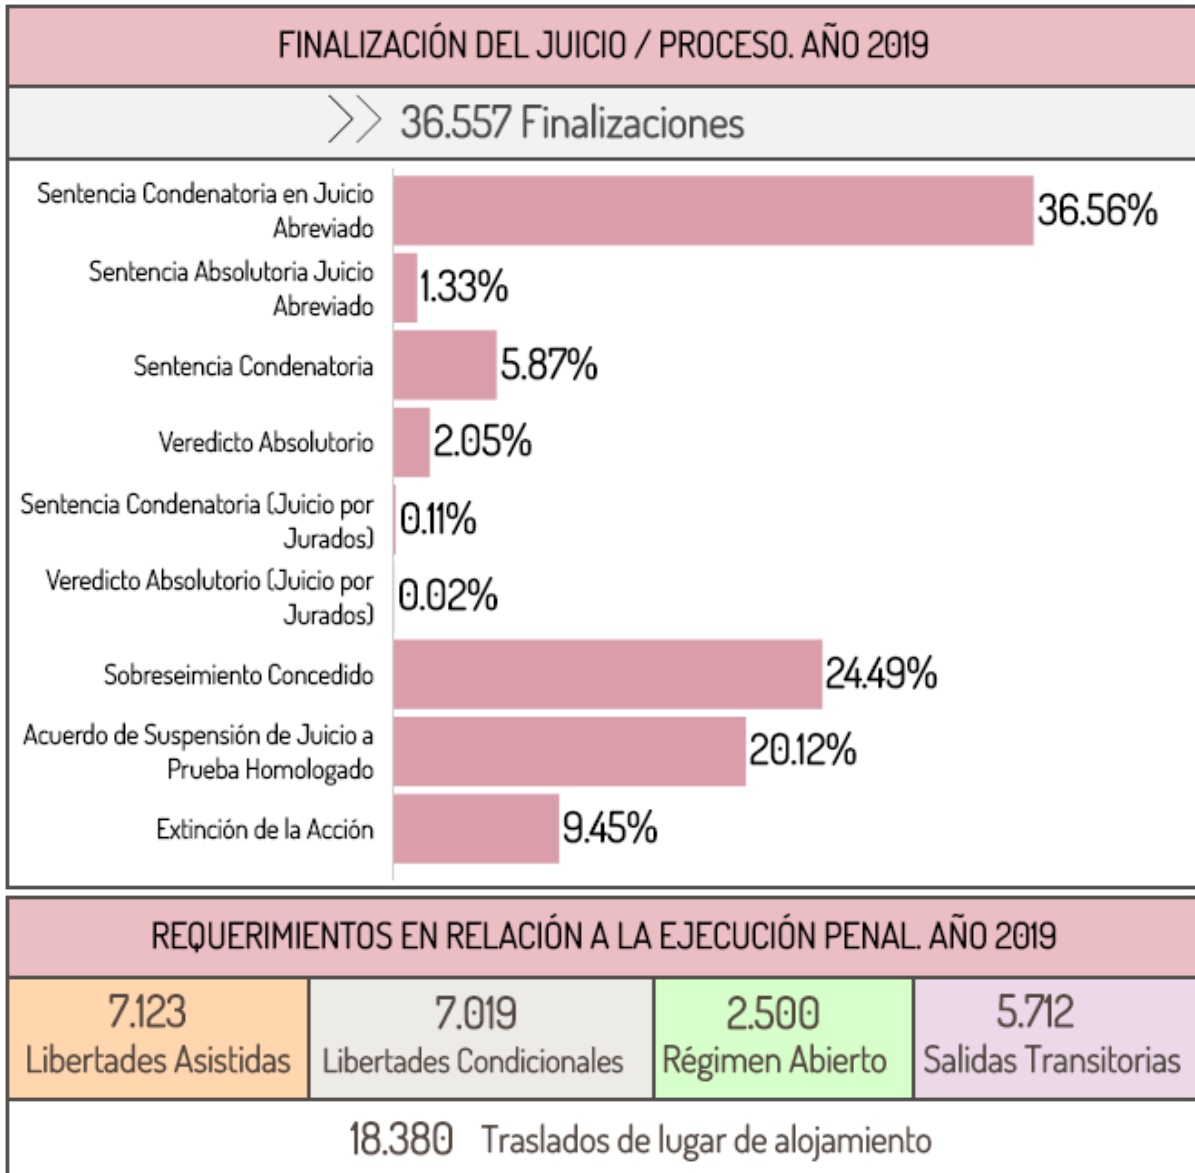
FINALIZACIÓN DEL JUICIO / PROCESO. AÑO 2019

36.557 Finalizaciones

Sentencia Condenatoria en Juicio Abreviado 36.56%
Sentencia Absolutoria Juicio Abreviado 1.33%
Sentencia Condenatoria 5.87%
Veredicto Absolutorio 2.05%
Sentencia Condenatoria (Juicio por Jurados) 0.11%
Veredicto Absolutorio (Juicio por Jurados) 0.02%
Sobreseimiento Concedido 24.49%
Acuerdo de Suspensión de Juicio a Prueba Homologado 20.12%
Extinción de la Acción 9.45%

REQUERIMIENTOS EN RELACIÓN A LA EJECUCIÓN PENAL. AÑO 2019

| 7.123 Libertades Asistidas | 7.019 Libertades Condicionales | 2.500 Régimen Abierto | 5.712 Salidas Transitorias |
|---|---|---|---|

18.380 Traslados de lugar de alojamiento